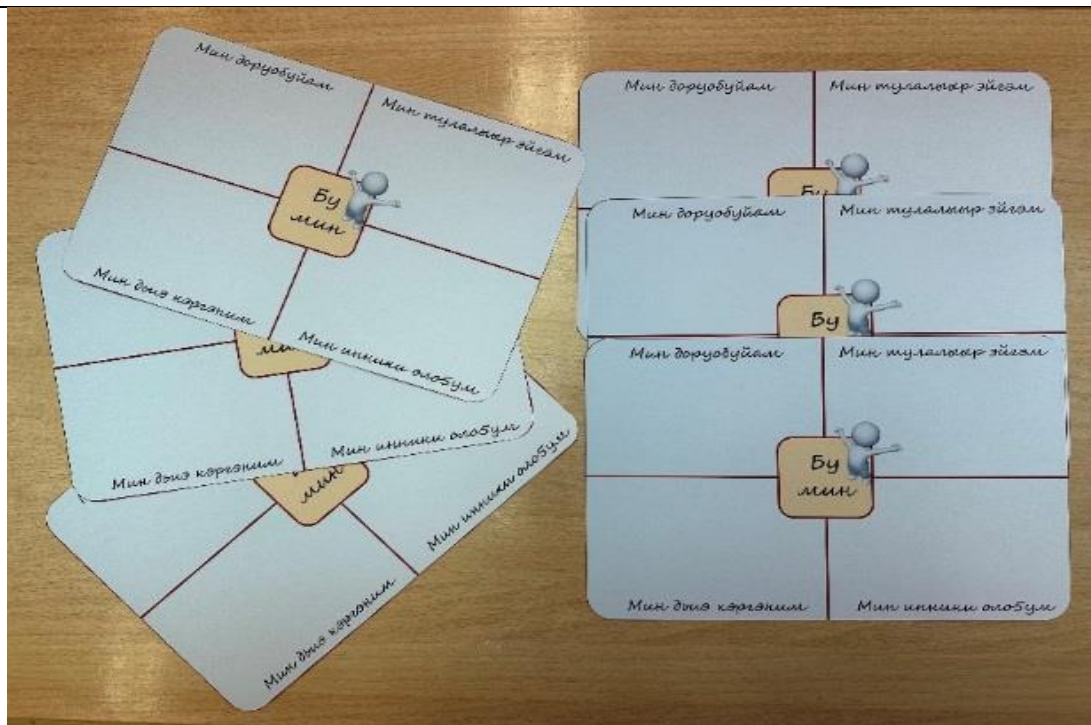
Мин доруобуйам

Мин тулалыыр эйгэм

Бу мин

Мин дьиэ кэргэним

Мин инники олобум

мин

Мин дьиэ кэргэним

Мин инники олобум

мин

Мин инники олобум

Мин дьиэ кэргэним

Мин доруобуйам

Мин тулалыыр эйгэм

Бу

Мин доруобуйам

Мин тулалыыр эйгэм

Бу

Мин доруобуйам

Мин тулалыыр эйгэм

Бу мин

Мин дьиэ кэргэним

Мин инники олобум